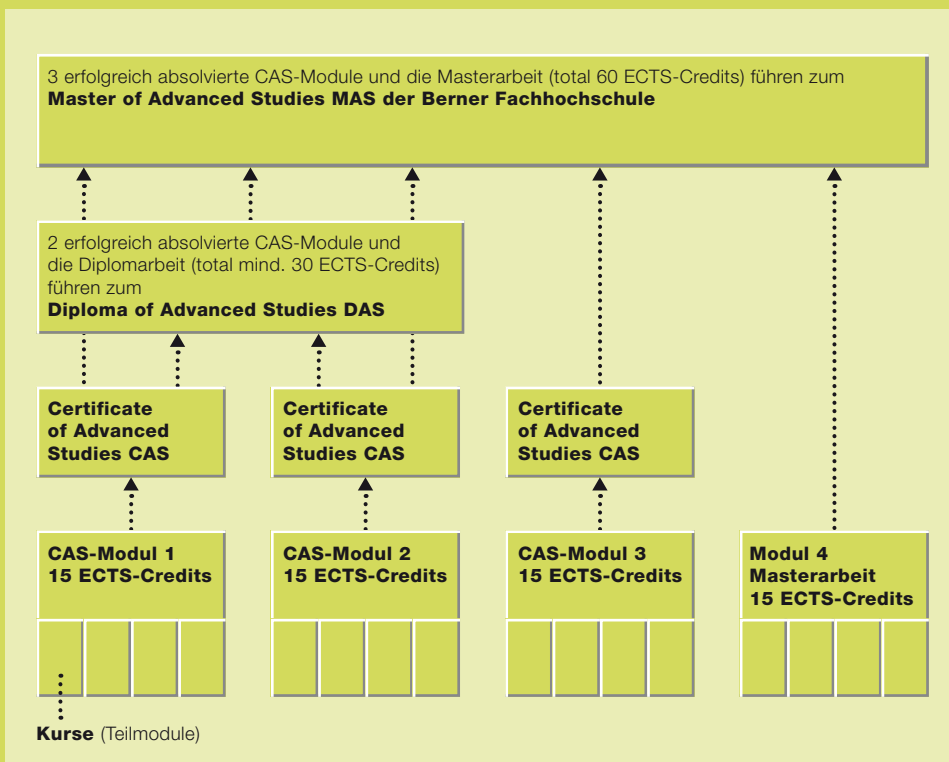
3 erfolgreich absolvierte CAS-Module und die Masterarbeit (total 60 ECTS-Credits) führen zum **Master of Advanced Studies MAS der Berner Fachhochschule**

2 erfolgreich absolvierte CAS-Module und die Diplomarbeit (total mind. 30 ECTS-Credits) führen zum **Diploma of Advanced Studies DAS**

**Certificate of Advanced Studies CAS**

**Certificate of Advanced Studies CAS**

**Certificate of Advanced Studies CAS**

**CAS-Modul 1 15 ECTS-Credits**

**CAS-Modul 2 15 ECTS-Credits**

**CAS-Modul 3 15 ECTS-Credits**

**Modul 4 Masterarbeit 15 ECTS-Credits**

**Kurse** (Teilmodule)